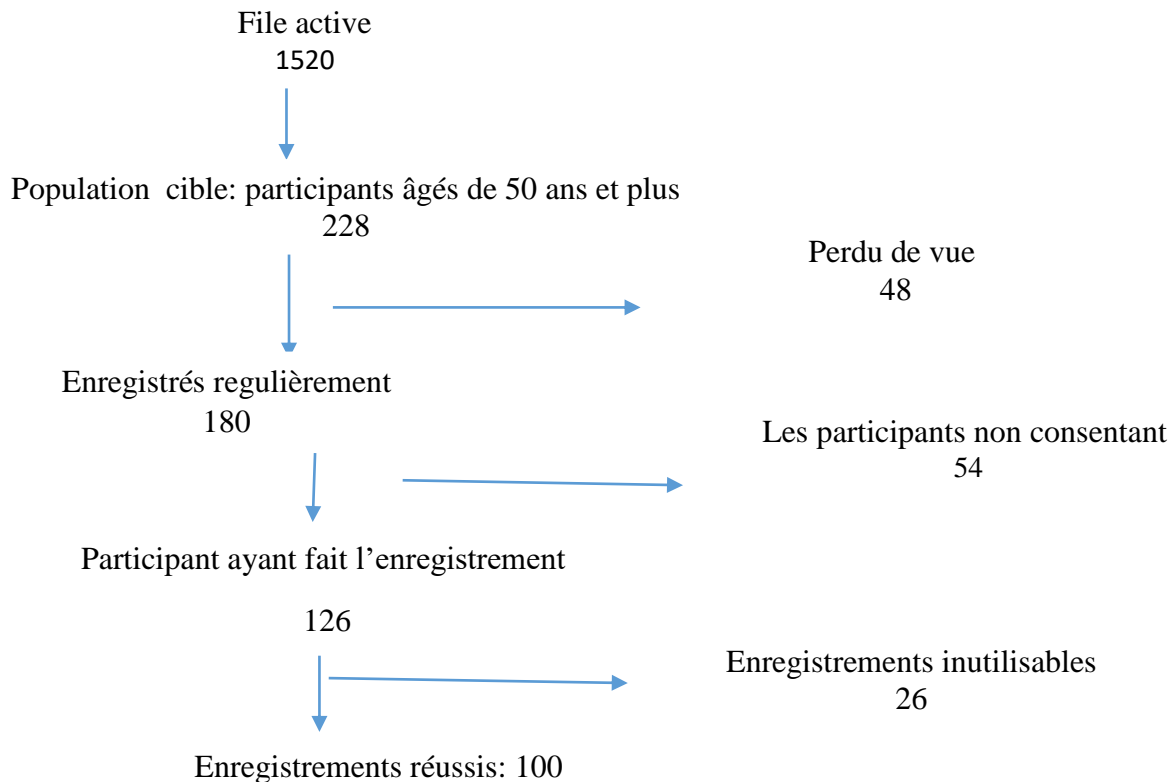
File active
1520

Population cible: participants âgés de 50 ans et plus
228

Perdu de vue
48

Enregistrés regulièrement
180

Les participants non consentant
54

Participant ayant fait l'enregistrement

126

Enregistrements inutilisables
26

Enregistrements réussis: 100